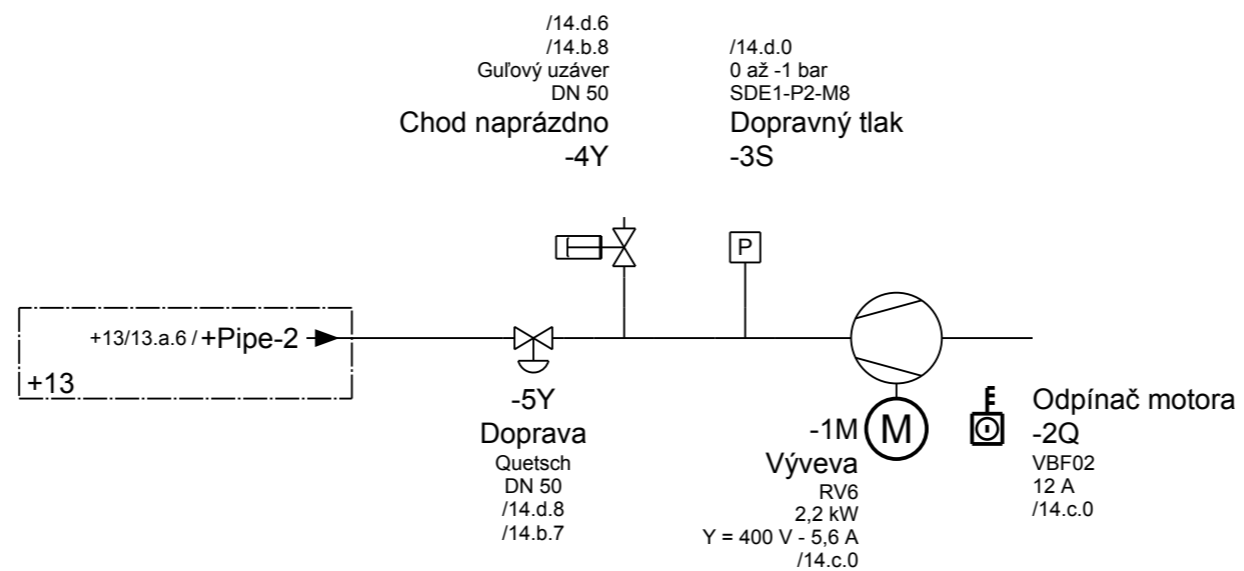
/14.d.6
/14.b.8
Guľový uzáver
DN 50
Chod naprázdno
-4Y

/14.d.0
0 až -1 bar
SDE1-P2-M8
Dopravný tlak
-3S

P

+13/13.a.6 / +Pipe-2

+13

-5Y
Doprava
Quetsch
DN 50
/14.d.8
/14.b.7

-1M
M
Vývеva
RV6
2,2 kW
Y = 400 V - 5,6 A
/14.c.0

Odpínač motora
-2Q
VBF02
12 A
/14.c.0